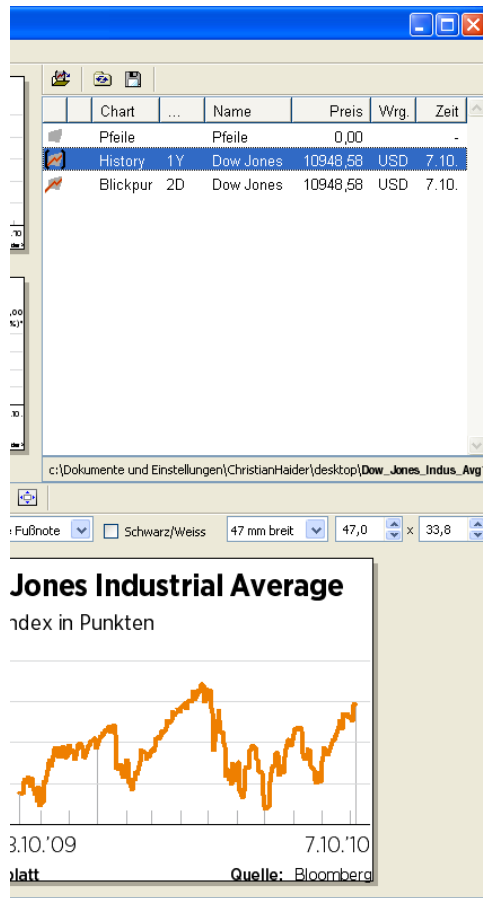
| | | Chart | ... | Name | Preis | Wrg. | Zeit |
|---|---|---|---|---|---|---|---|
| | | Pfeile | | Pfeile | 0,00 | | - |
| | | History | 1Y | Dow Jones | 10948,58 | USD | 7.10. |
| | | Blickpur | 2D | Dow Jones | 10948,58 | USD | 7.10. |

c:\Dokumente und Einstellungen\ChristianHaider\desktop\Dow_Jones_Indus_Avg

Fußnote

Schwarz/Weiss

47 mm breit

47,0 x 33,8

Jones Industrial Average

ndex in Punkten

3.10.'09

7.10.'10

latt

Quelle: Bloomberg